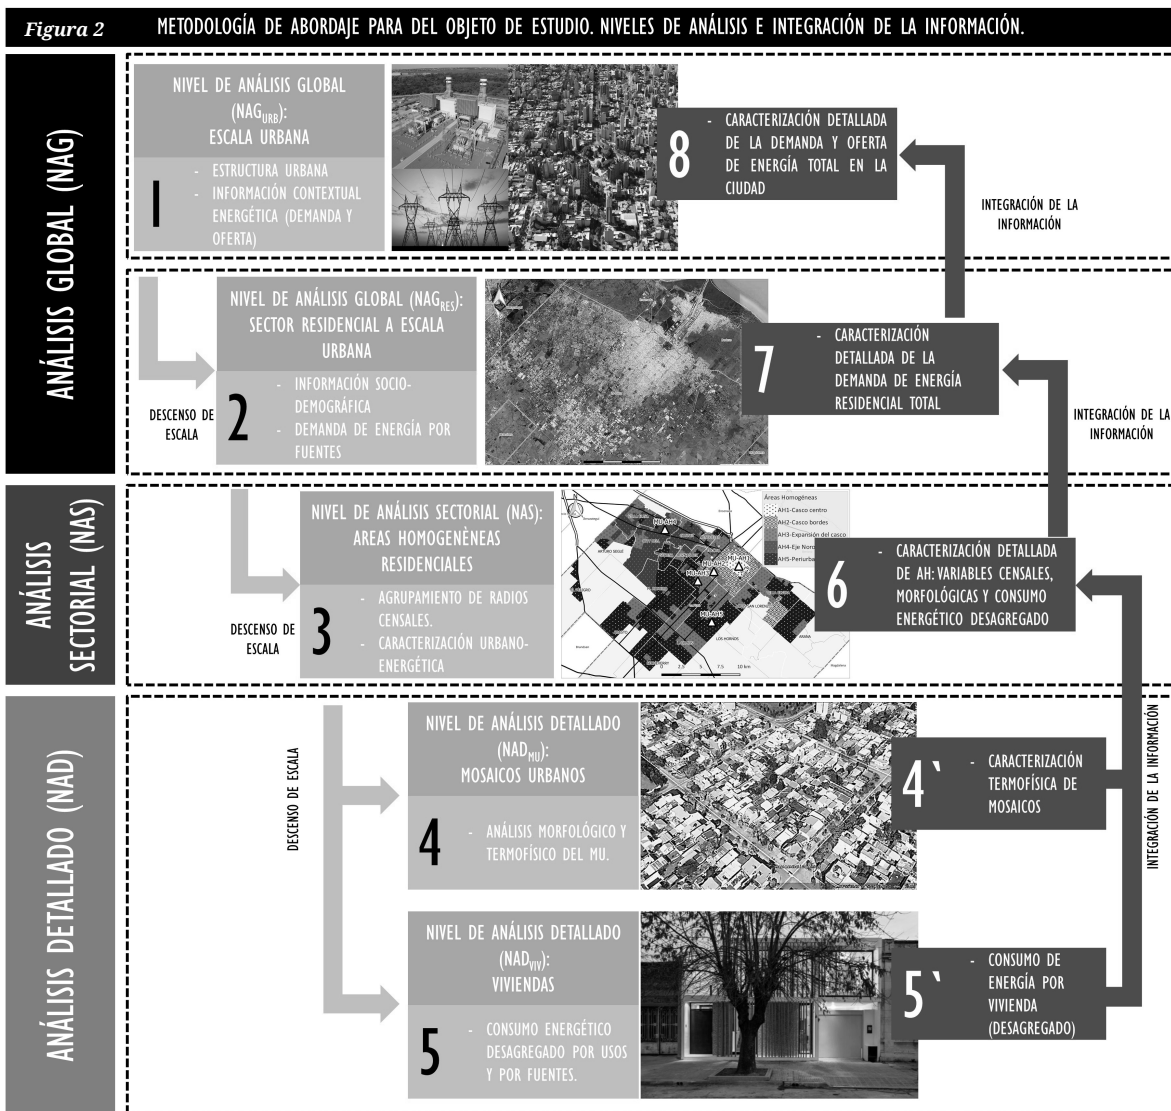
Figura 2 METODOLOGÍA DE ABORDAJE PARA DEL OBJETO DE ESTUDIO. NIVELES DE ANÁLISIS E INTEGRACIÓN DE LA INFORMACIÓN.

ANÁLISIS GLOBAL (NAG)

NIVEL DE ANÁLISIS GLOBAL ($NAG_{URB}$): ESCALA URBANA

1
- ESTRUCTURA URBANA
- INFORMACIÓN CONTEXTUAL ENERGÉTICA (DEMANDA Y OFERTA)

8
- CARACTERIZACIÓN DETALLADA DE LA DEMANDA Y OFERTA DE ENERGÍA TOTAL EN LA CIUDAD

INTEGRACIÓN DE LA INFORMACIÓN

NIVEL DE ANÁLISIS GLOBAL ($NAG_{RES}$): SECTOR RESIDENCIAL A ESCALA URBANA

DESCENSO DE ESCALA

2
- INFORMACIÓN SOCIO-DEMOGRÁFICA
- DEMANDA DE ENERGÍA POR FUENTES

7
- CARACTERIZACIÓN DETALLADA DE LA DEMANDA DE ENERGÍA RESIDENCIAL TOTAL

INTEGRACIÓN DE LA INFORMACIÓN

ANÁLISIS SECTORIAL (NAS)

NIVEL DE ANÁLISIS SECTORIAL (NAS): AREAS HOMOGENÈNEAS RESIDENCIALES

DESCENSO DE ESCALA

3
- AGRUPAMIENTO DE RADIOS CENSALES.
- CARACTERIZACIÓN URBANO-ENERGÉTICA

Áreas Homogéneas
AH1-Casco centro
AH2-Casco bordes
AH3-Expansión del casco
AH4-Eje Norte
AH5-Periurba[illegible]

6
- CARACTERIZACIÓN DETALLADA DE AH: VARIABLES CENSALES, MORFOLÓGICAS Y CONSUMO ENERGÉTICO DESAGREGADO

ANÁLISIS DETALLADO (NAD)

DESCENSO DE ESCALA

NIVEL DE ANÁLISIS DETALLADO ($NAD_{MU}$): MOSAICOS URBANOS

4
- ANÁLISIS MORFOLÓGICO Y TERMOFÍSICO DEL MU.

4`
- CARACTERIZACIÓN TERMOFÍSICA DE MOSAICOS

INTEGRACIÓN DE LA INFORMACIÓN

NIVEL DE ANÁLISIS DETALLADO ($NAD_{VIV}$): VIVIENDAS

5
- CONSUMO ENERGÉTICO DESAGREGADO POR USOS Y POR FUENTES.

5`
- CONSUMO DE ENERGÍA POR VIVIENDA (DESAGREGADO)